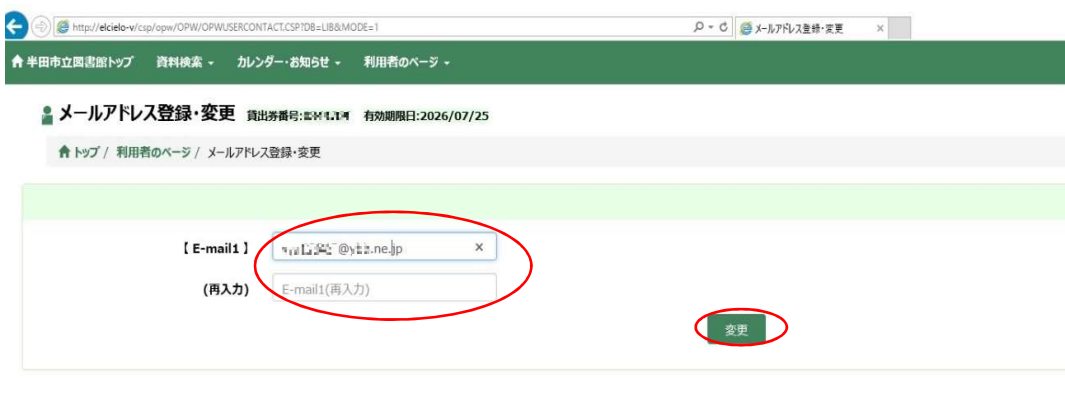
http://elcielo-v/csp/opw/OPW/OPWUSERCONTACT.CSP?DB=LIB&MODE=1

メールアドレス登録・変更

半田市立図書館トップ　資料検索　カレンダー・お知らせ　利用者のページ

メールアドレス登録・変更　貸出券番号:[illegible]　有効期限日:2026/07/25

トップ / 利用者のページ / メールアドレス登録・変更

【 E-mail1 】 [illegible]@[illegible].ne.jp ×

(再入力) E-mail1(再入力)

変更